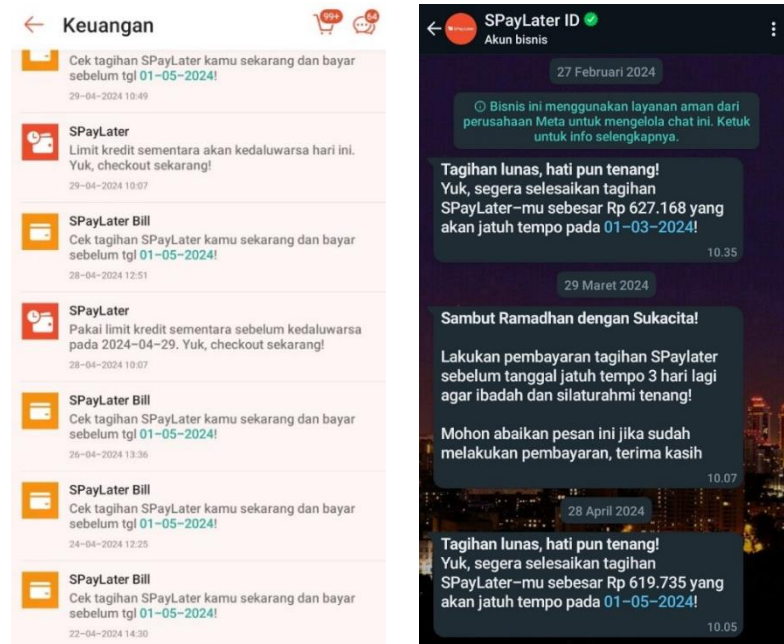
Keuangan 99+ 64

Cek tagihan SPayLater kamu sekarang dan bayar sebelum tgl 01-05-2024!
29-04-2024 10:49

SPayLater
Limit kredit sementara akan kedaluwarsa hari ini. Yuk, checkout sekarang!
29-04-2024 10:07

SPayLater Bill
Cek tagihan SPayLater kamu sekarang dan bayar sebelum tgl 01-05-2024!
28-04-2024 12:51

SPayLater
Pakai limit kredit sementara sebelum kedaluwarsa pada 2024-04-29. Yuk, checkout sekarang!
28-04-2024 10:07

SPayLater Bill
Cek tagihan SPayLater kamu sekarang dan bayar sebelum tgl 01-05-2024!
26-04-2024 13:36

SPayLater Bill
Cek tagihan SPayLater kamu sekarang dan bayar sebelum tgl 01-05-2024!
24-04-2024 12:25

SPayLater Bill
Cek tagihan SPayLater kamu sekarang dan bayar sebelum tgl 01-05-2024!
22-04-2024 14:30

SPayLater ID
Akun bisnis

27 Februari 2024

Bisnis ini menggunakan layanan aman dari perusahaan Meta untuk mengelola chat ini. Ketuk untuk info selengkapnya.

Tagihan lunas, hati pun tenang!
Yuk, segera selesaikan tagihan SPayLater-mu sebesar Rp 627.168 yang akan jatuh tempo pada 01-03-2024!
10.35

29 Maret 2024

Sambut Ramadhan dengan Sukacita!

Lakukan pembayaran tagihan SPaylater sebelum tanggal jatuh tempo 3 hari lagi agar ibadah dan silaturahmi tenang!

Mohon abaikan pesan ini jika sudah melakukan pembayaran, terima kasih
10.07

28 April 2024

Tagihan lunas, hati pun tenang!
Yuk, segera selesaikan tagihan SPayLater-mu sebesar Rp 619.735 yang akan jatuh tempo pada 01-05-2024!
10.05